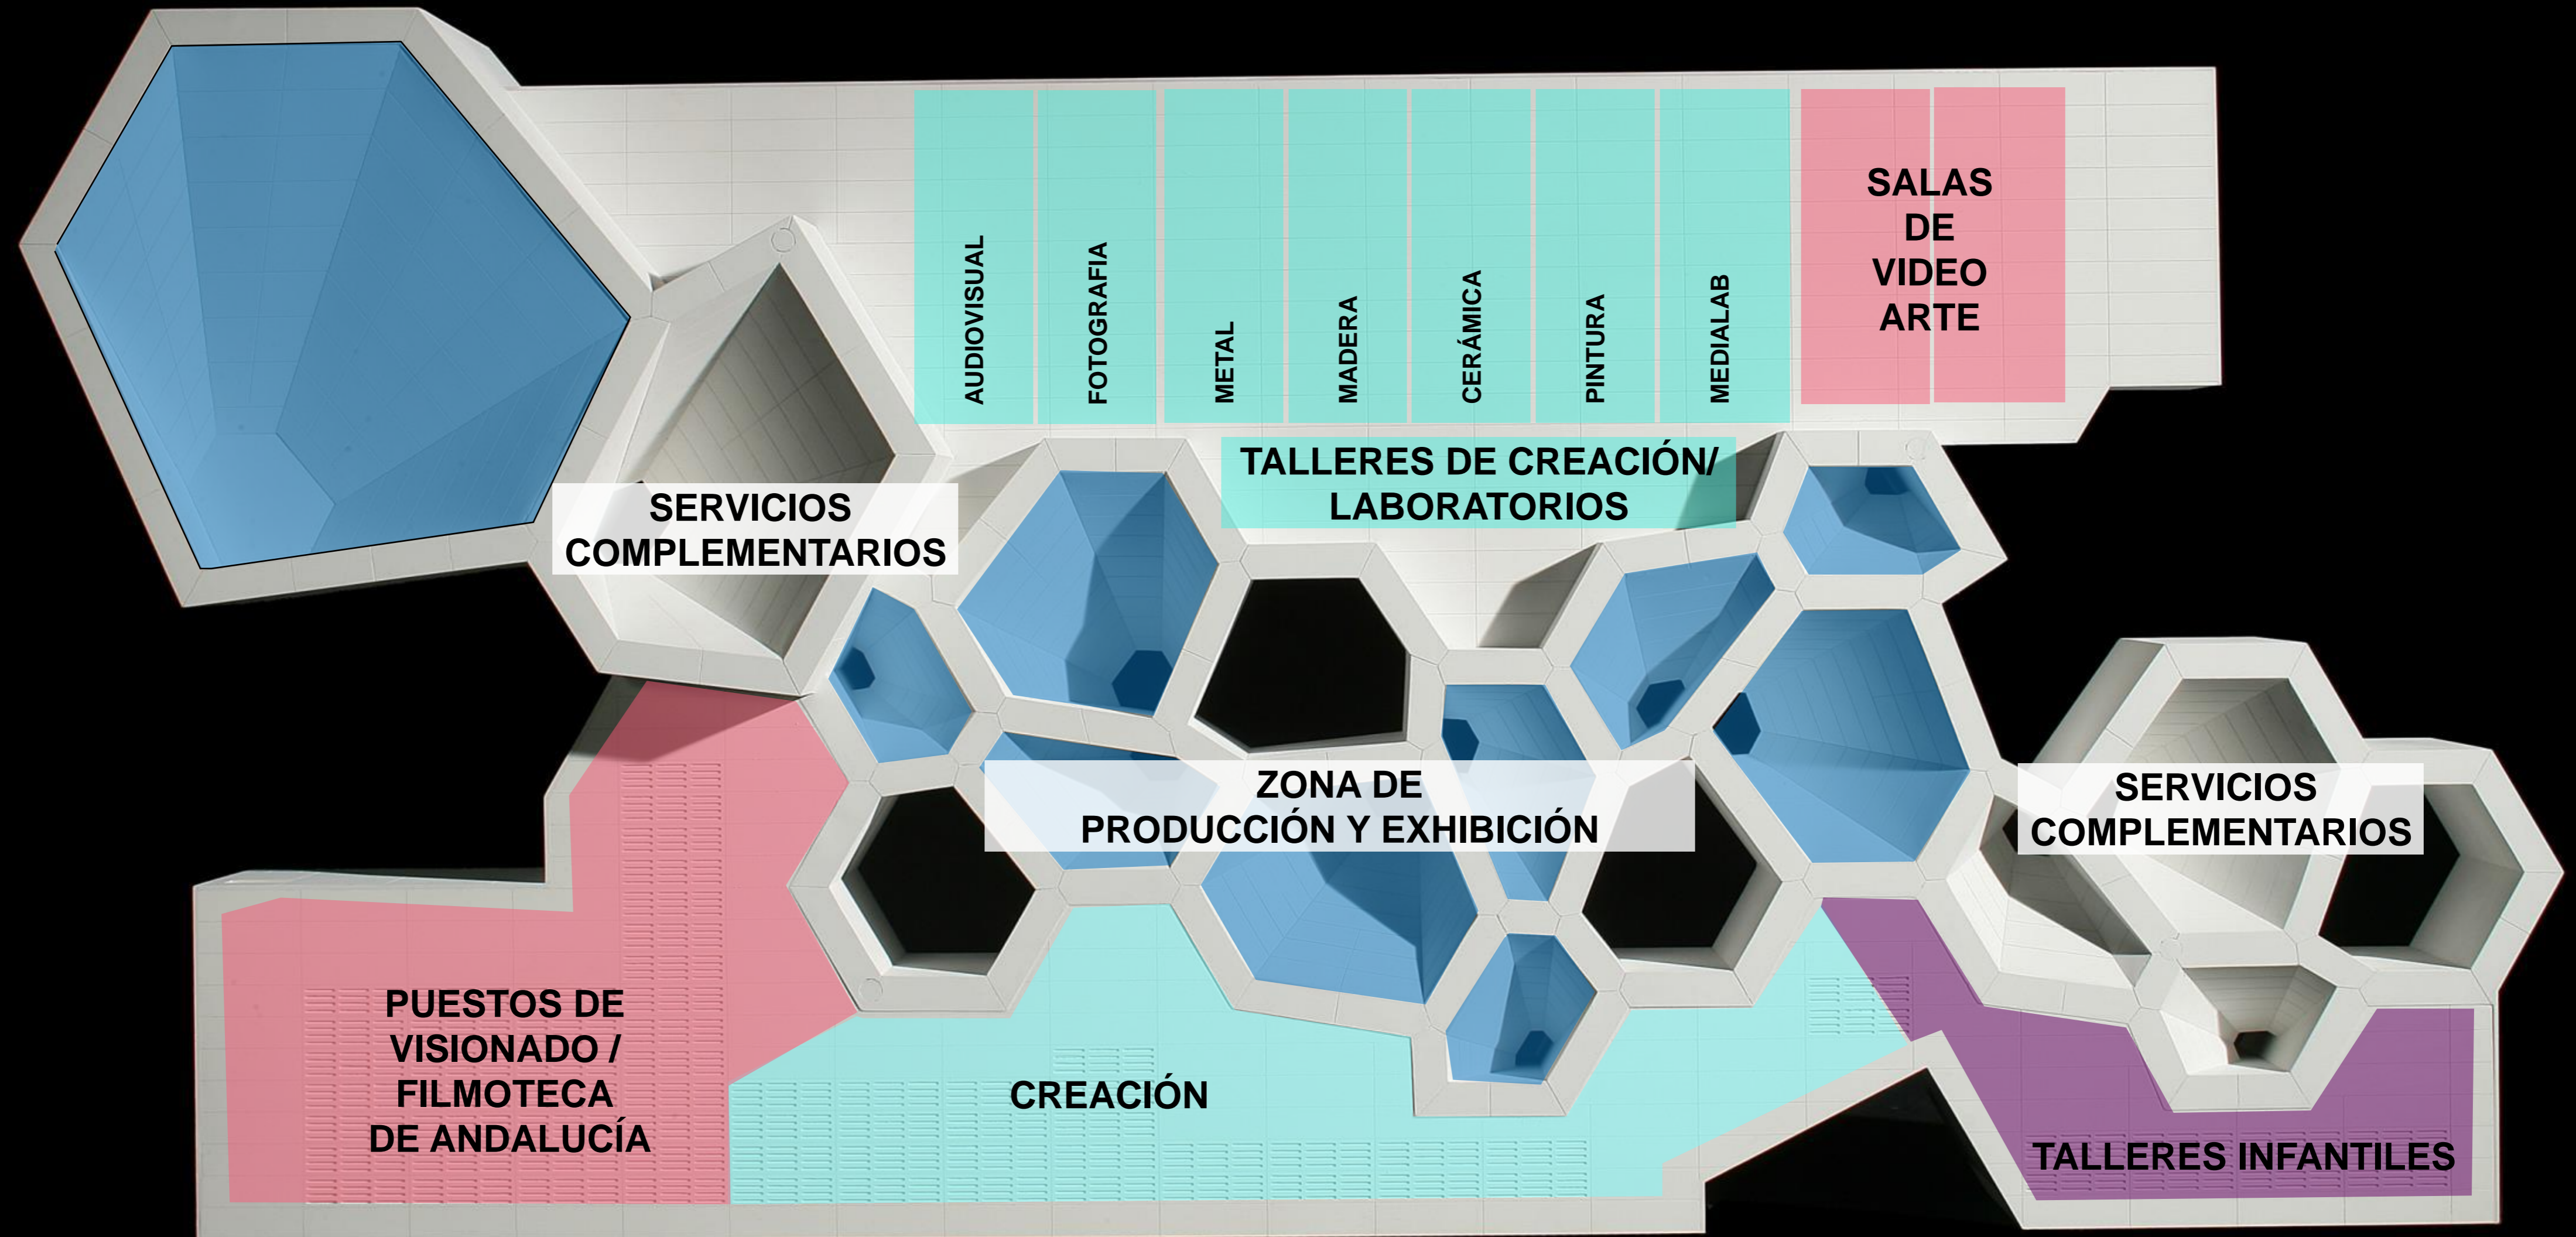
AUDIOVISUAL
FOTOGRAFIA
METAL
MADERA
CERÁMICA
PINTURA
MEDIALAB

SALAS DE VIDEO ARTE

TALLERES DE CREACIÓN/ LABORATORIOS

SERVICIOS COMPLEMENTARIOS

ZONA DE PRODUCCIÓN Y EXHIBICIÓN

SERVICIOS COMPLEMENTARIOS

PUESTOS DE VISIONADO / FILMOTECA DE ANDALUCÍA

CREACIÓN

TALLERES INFANTILES